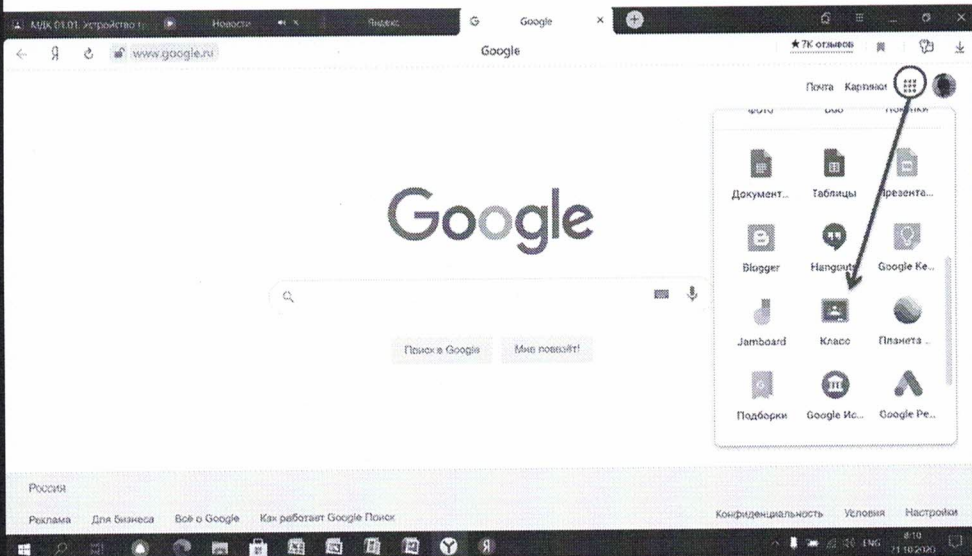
МДК 01.01. Устройство т

Новости

Яндекс

Google

www.google.ru

Google

★7K отзывов

Почта Картинки

Фото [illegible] Покупки

Документ... Таблицы Презента...

Blogger Hangouts Google Ke...

Jamboard Класс Планета ...

Подборки Google Ис... Google Ре...

Google

Поиск в Google Мне повезёт!

Россия

Реклама Для бизнеса Всё о Google Как работает Google Поиск

Конфиденциальность Условия Настройки

ENG 8:10 21.10.2020